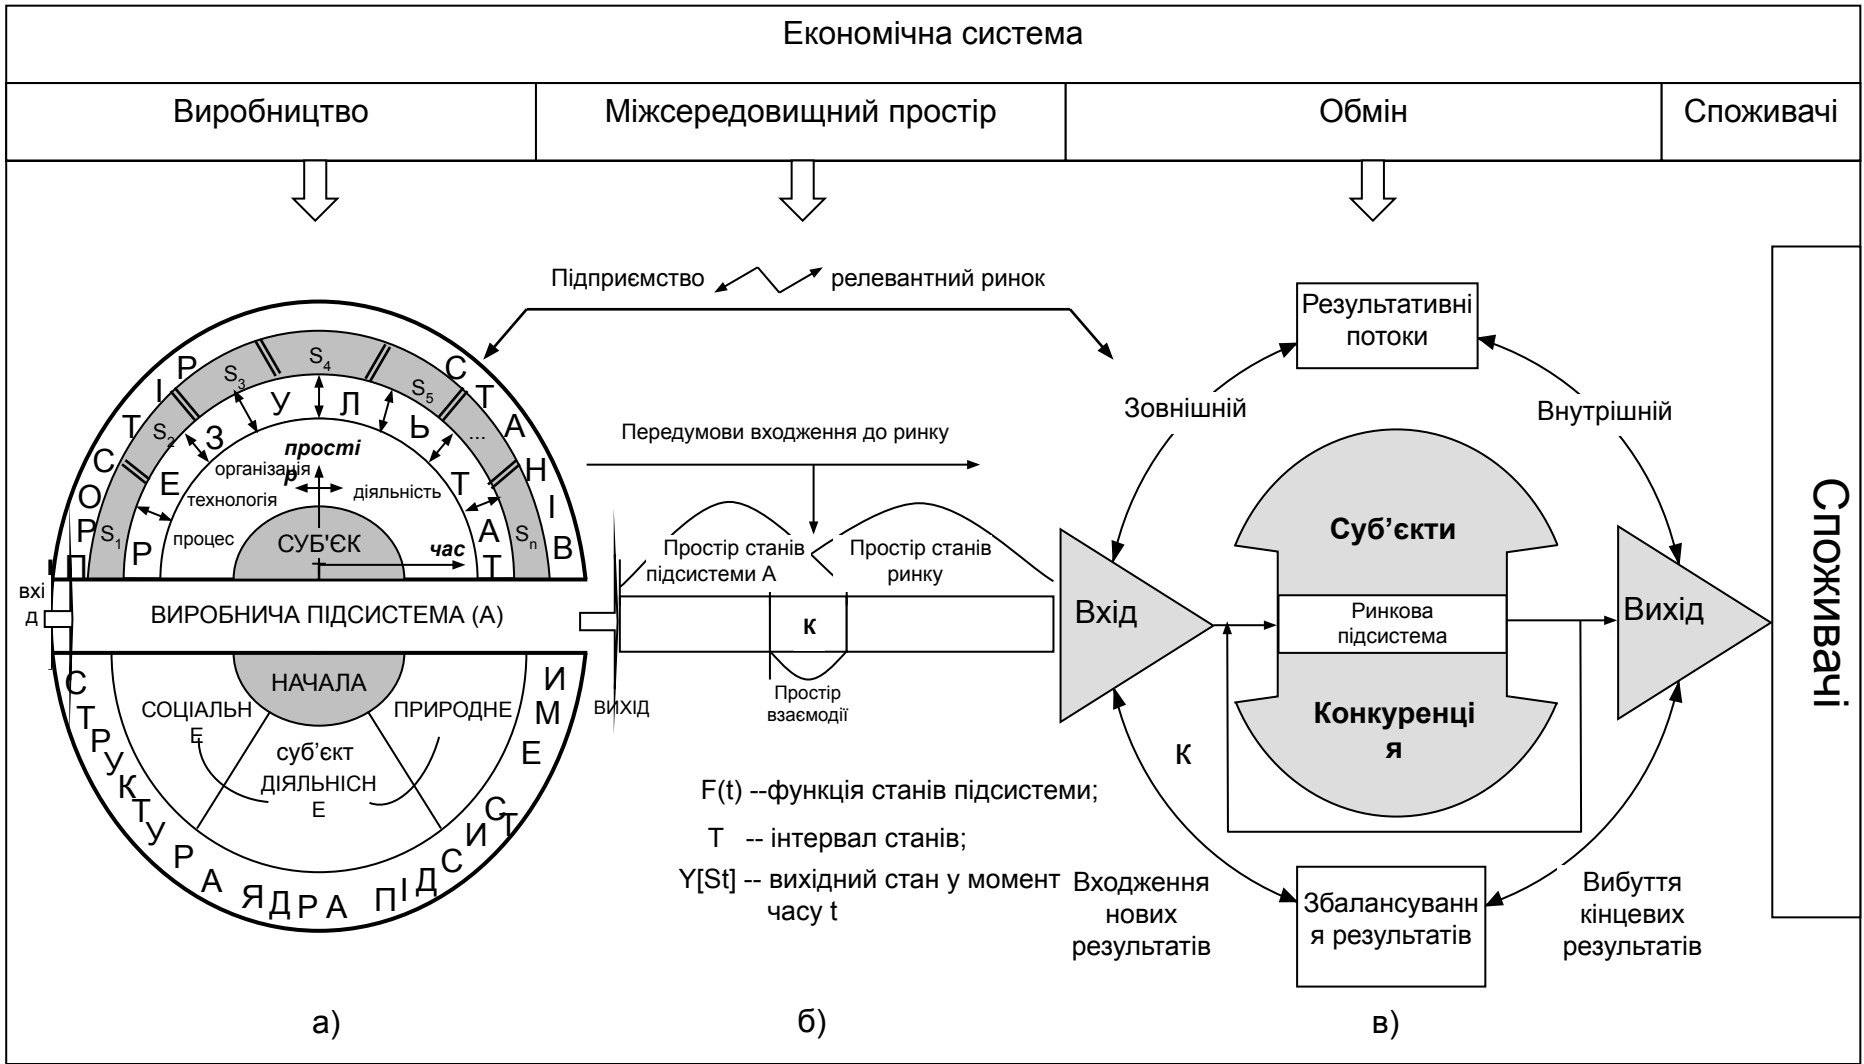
Економічна система

| Виробництво | Міжсередовищний простір | Обмін | Споживачі |
|---|---|---|---|

Підприємство релевантний ринок

П О С Т І Р Р І С Т А Н І В

$S_1$ $S_2$ $S_3$ $S_4$ $S_5$ ... $S_n$

Р Е З У Л Ь Т А Т

прості

організація

технологія

діяльність

процес

р

СУБ'ЄК

час

вхід

ВИРОБНИЧА ПІДСИСТЕМА (А)

вихід

НАЧАЛА

СОЦІАЛЬНЕ

ПРИРОДНЕ

суб'єкт ДІЯЛЬНІСНЕ

С Т Р У К Т У Р А Я Д Р А П І Д С И С Т Е М И

Передумови входження до ринку

Простір станів підсистеми А

Простір станів ринку

К

Простір взаємодії

F(t) --функція станів підсистеми;

T -- інтервал станів;

Y[St] -- вихідний стан у момент часу t

Результативні потоки

Зовнішній

Внутрішній

Вхід

Суб'єкти

Ринкова підсистема

Конкуренція

Вихід

К

Входження нових результатів

Збалансування результатів

Вибуття кінцевих результатів

Споживачі

а)

б)

в)